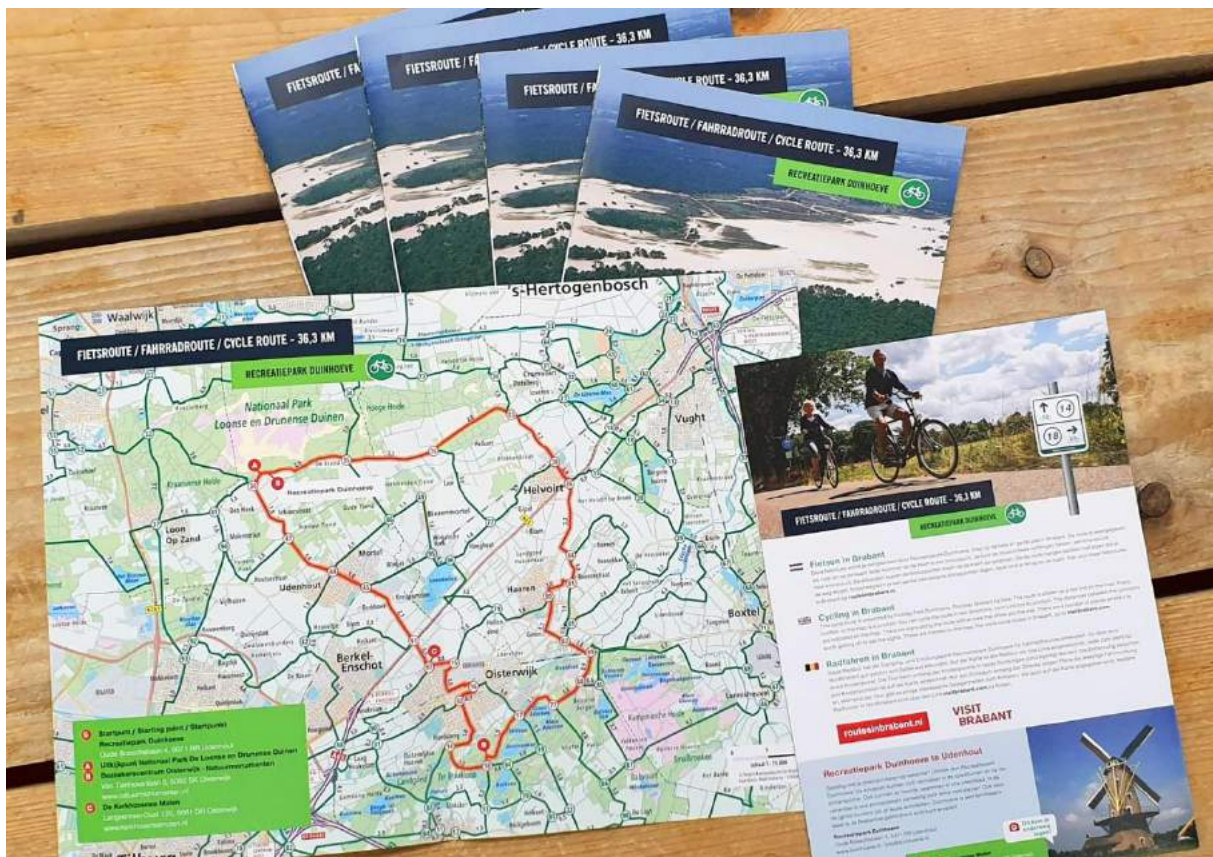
FIETSROUTE / FAHRRADROUTE / CYCLE ROUTE - 36,3 KM

RECREATIEPARK DUINHOEVE

's-Hertogenbosch

Waalwijk

FIETSROUTE / FAHRRADROUTE / CYCLE ROUTE - 36,3 KM

RECREATIEPARK DUINHOEVE

Nationaal Park Loonse en Drunense Duinen

Helvoirt

Vught

Loon Op Zand

Udenhout

Haaren

Boxtel

Berkel-Enschot

Oisterwijk

Recreatiepark Duinhoeve

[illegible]

14

18

FIETSROUTE / FAHRRADROUTE / CYCLE ROUTE - 36,3 KM

RECREATIEPARK DUINHOEVE

Fietsen in Brabant

Cycling in Brabant

Radfahren in Brabant

routesinbrabant.nl

VISIT BRABANT

Recreatiepark Duinhoeve to Udenhout